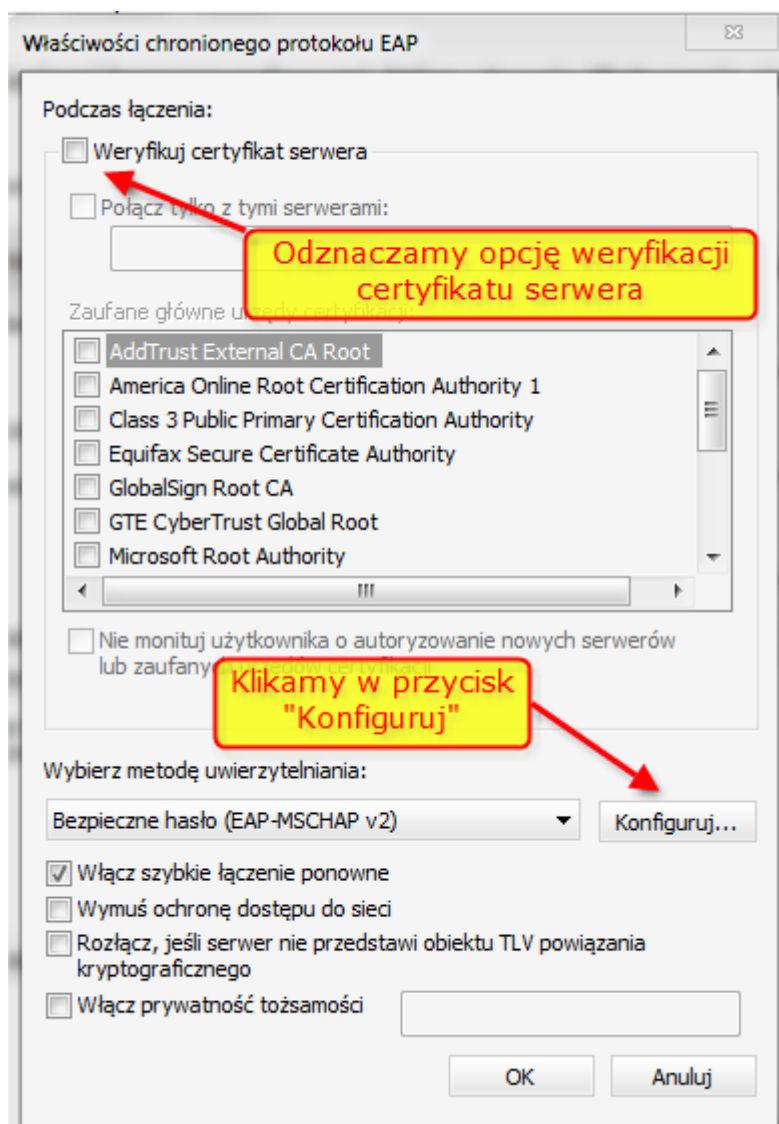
Właściwości chronionego protokołu EAP

Podczas łączenia:

Weryfikuj certyfikat serwera

Połącz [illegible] z tymi serwerami:

Odznaczamy opcję weryfikacji certyfikatu serwera

Zaufane główne u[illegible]

AddTrust External CA Root
America Online Root Certification Authority 1
Class 3 Public Primary Certification Authority
Equifax Secure Certificate Authority
GlobalSign Root CA
GTE CyberTrust Global Root
Microsoft Root Authority

Nie monituj użytkownika o autoryzowanie nowych serwerów lub zaufany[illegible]

Klikamy w przycisk "Konfiguruj"

Wybierz metodę uwierzytelniania:

Bezpieczne hasło (EAP-MSCHAP v2)

Konfiguruj...

Włącz szybkie łączenie ponowne

Wymuś ochronę dostępu do sieci

Rozłącz, jeśli serwer nie przedstawi obiektu TLV powiązania kryptograficznego

Włącz prywatność tożsamości

OK

Anuluj